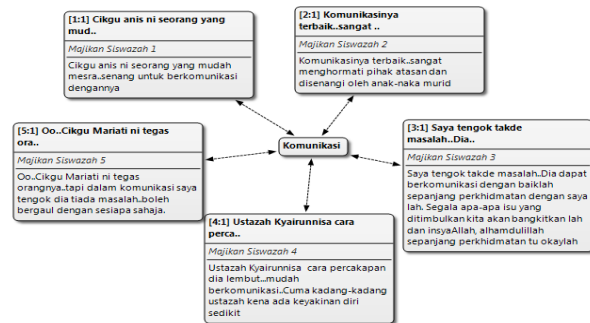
[1:1] Cikgu anis ni seorang yang mud..

Majikan Siswazah 1

Cikgu anis ni seorang yang mudah mesra..senang untuk berkomunikasi dengannya

[2:1] Komunikasinya terbaik..sangat ..

Majikan Siswazah 2

Komunikasinya terbaik..sangat menghormati pihak atasan dan disenangi oleh anak-naka murid

[5:1] Oo..Cikgu Mariati ni tegas ora..

Majikan Siswazah 5

Oo..Cikgu Mariati ni tegas orangnya..tapi dalam komunikasi saya tengok dia tiada masalah..boleh bergaul dengan sesiapa sahaja.

Komunikasi

[3:1] Saya tengok takde masalah..Dia..

Majikan Siswazah 3

Saya tengok takde masalah..Dia dapat berkomunikasi dengan baiklah sepanjang perkhidmatan dengan saya lah. Segala apa-apa isu yang ditimbulkan kita akan bangkitkan lah dan insyaAllah, alhamdulillah sepanjang perkhidmatan tu okaylah

[4:1] Ustazah Kyairunnisa cara perca..

Majikan Siswazah 4

Ustazah Kyairunnisa cara percakapan dia lembut..mudah berkomunikasi..Cuma kadang-kadang ustazah kena ada keyakinan diri sedikit